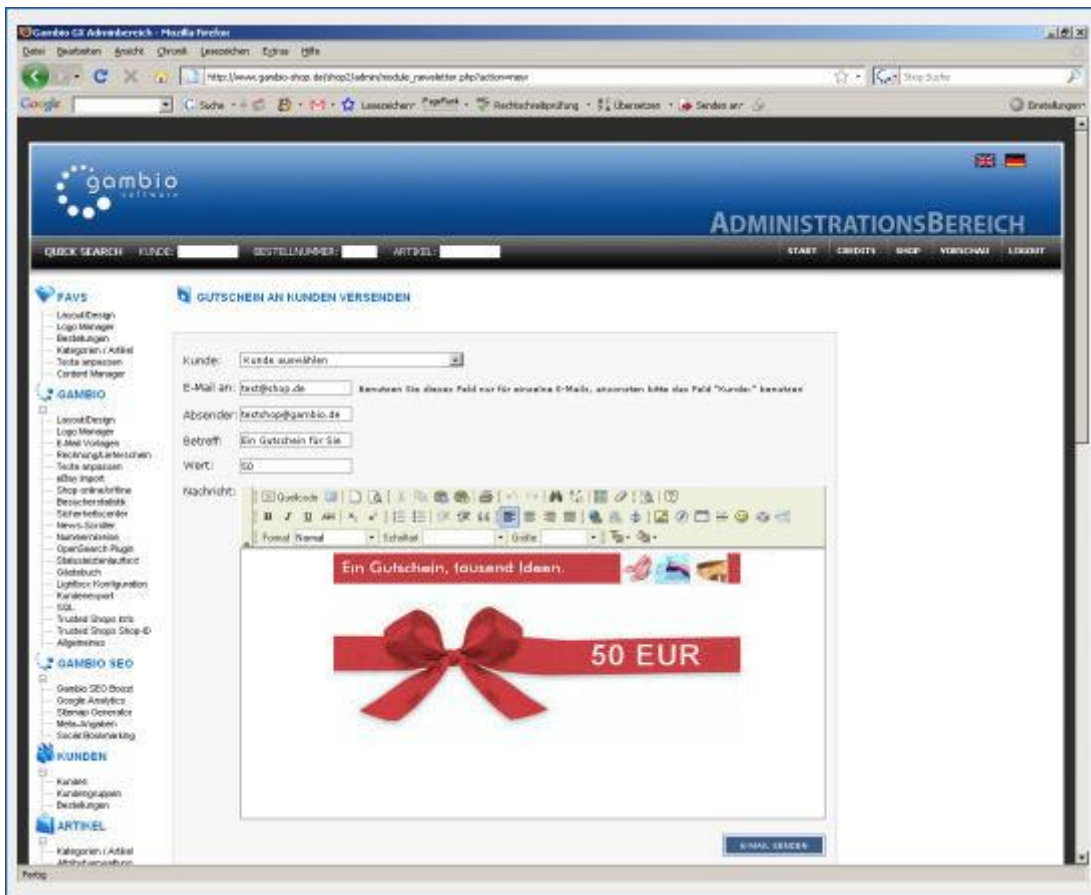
Gambio GX Adminbereich - Mozilla Firefox

Datei Bearbeiten Ansicht Chronik Lesezeichen Extras Hilfe

http://www.gambio-shop.de/shop2/admin/module_newsletter.php?action=new

Shop Suche

Google Suche Lesezeichen PageRank Rechtschreibprüfung Übersetzen Senden an Einstellungen

gambio software

ADMINISTRATIONSBEREICH

QUICK SEARCH KUNDE: BESTELLNUMMER: ARTIKEL:

START CREDITS SHOP VORSCHAU LOGOUT

FAVS
Layout/Design
Logo Manager
Bestellungen
Kategorien / Artikel
Texte anpassen
Content Manager

GAMBIO
Layout/Design
Logo Manager
E-Mail Vorlagen
Rechnung/Lieferschein
Texte anpassen
eBay Import
Shop online/offline
Besucherstatistik
Sicherheitscenter
News-Scroller
Numberkreislauf
OpenSearch-Plugin
Statusleistenlaufzeit
Gästebuch
Lightbox Konfiguration
Kundenexport
SQL
Trusted Shops Info
Trusted Shops Shop-ID
Allgemeines

GAMBIO SEO
Gambio SEO Boost
Google Analytics
Sitemap Generator
Meta-Angaben
Social Bookmarking

KUNDEN
Kunden
Kundengruppen
Bestellungen

ARTIKEL
Kategorien / Artikel
Attributverwaltung

GUTSCHEIN AN KUNDEN VERSENDEN

Kunde: Kunde auswählen

E-Mail an: test@shop.de Benutzen Sie dieses Feld nur für einzelne E-Mails, ansonsten bitte das Feld "Kunde:" benutzen

Absender: testshop@gambio.de

Betreff: Ein Gutschein für Sie

Wert: 50

Nachricht: Quellcode

Format Normal Schriftart Größe

Ein Gutschein, tausend Ideen.

50 EUR

E-MAIL SENDEN

Fertig